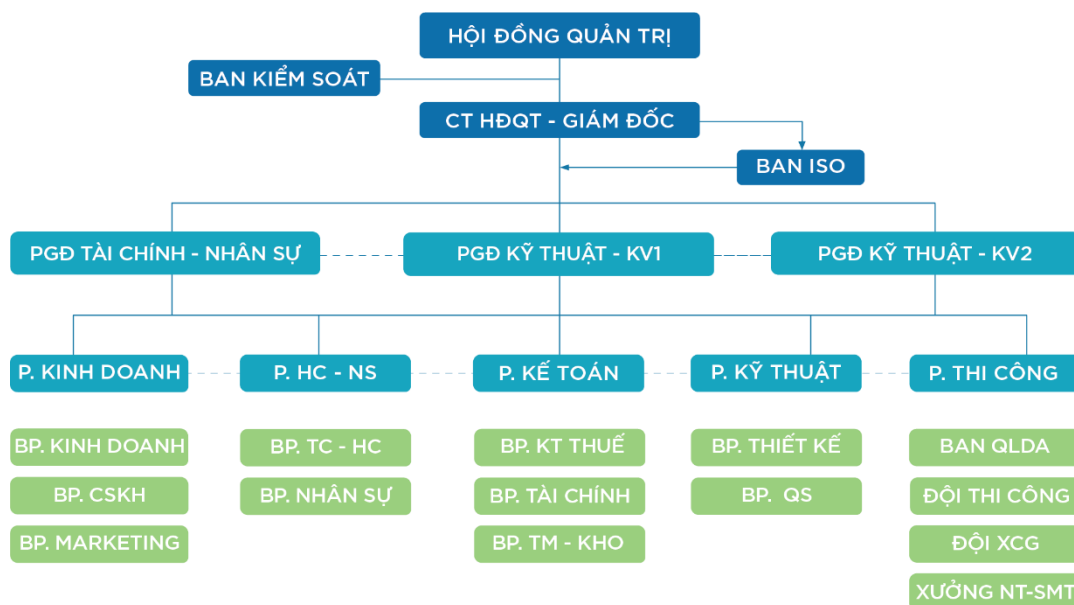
HỘI ĐỒNG QUẢN TRỊ

BAN KIỂM SOÁT

CT HĐQT - GIÁM ĐỐC

BAN ISO

PGĐ TÀI CHÍNH - NHÂN SỰ

PGĐ KỸ THUẬT - KV1

PGĐ KỸ THUẬT - KV2

P. KINH DOANH

P. HC - NS

P. KẾ TOÁN

P. KỸ THUẬT

P. THI CÔNG

BP. KINH DOANH

BP. CSKH

BP. MARKETING

BP. TC - HC

BP. NHÂN SỰ

BP. KT THUẾ

BP. TÀI CHÍNH

BP. TM - KHO

BP. THIẾT KẾ

BP. QS

BAN QLDA

ĐỘI THI CÔNG

ĐỘI XCG

XƯỞNG NT-SMT